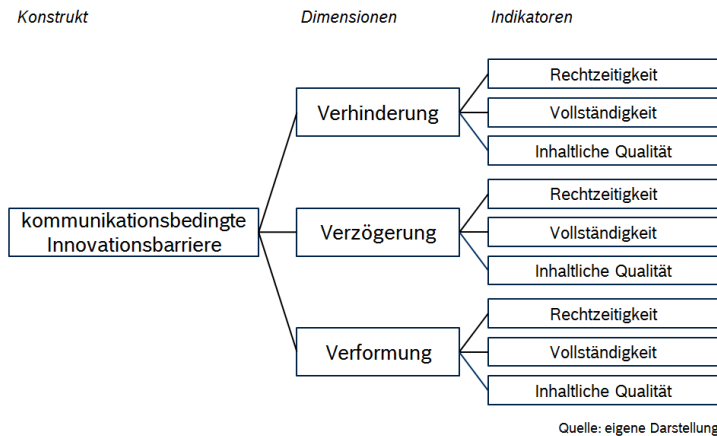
Konstrukt

Dimensionen

Indikatoren

kommunikationsbedingte Innovationsbarriere

Verhinderung

Rechtzeitigkeit

Vollständigkeit

Inhaltliche Qualität

Verzögerung

Rechtzeitigkeit

Vollständigkeit

Inhaltliche Qualität

Verformung

Rechtzeitigkeit

Vollständigkeit

Inhaltliche Qualität

Quelle: eigene Darstellung